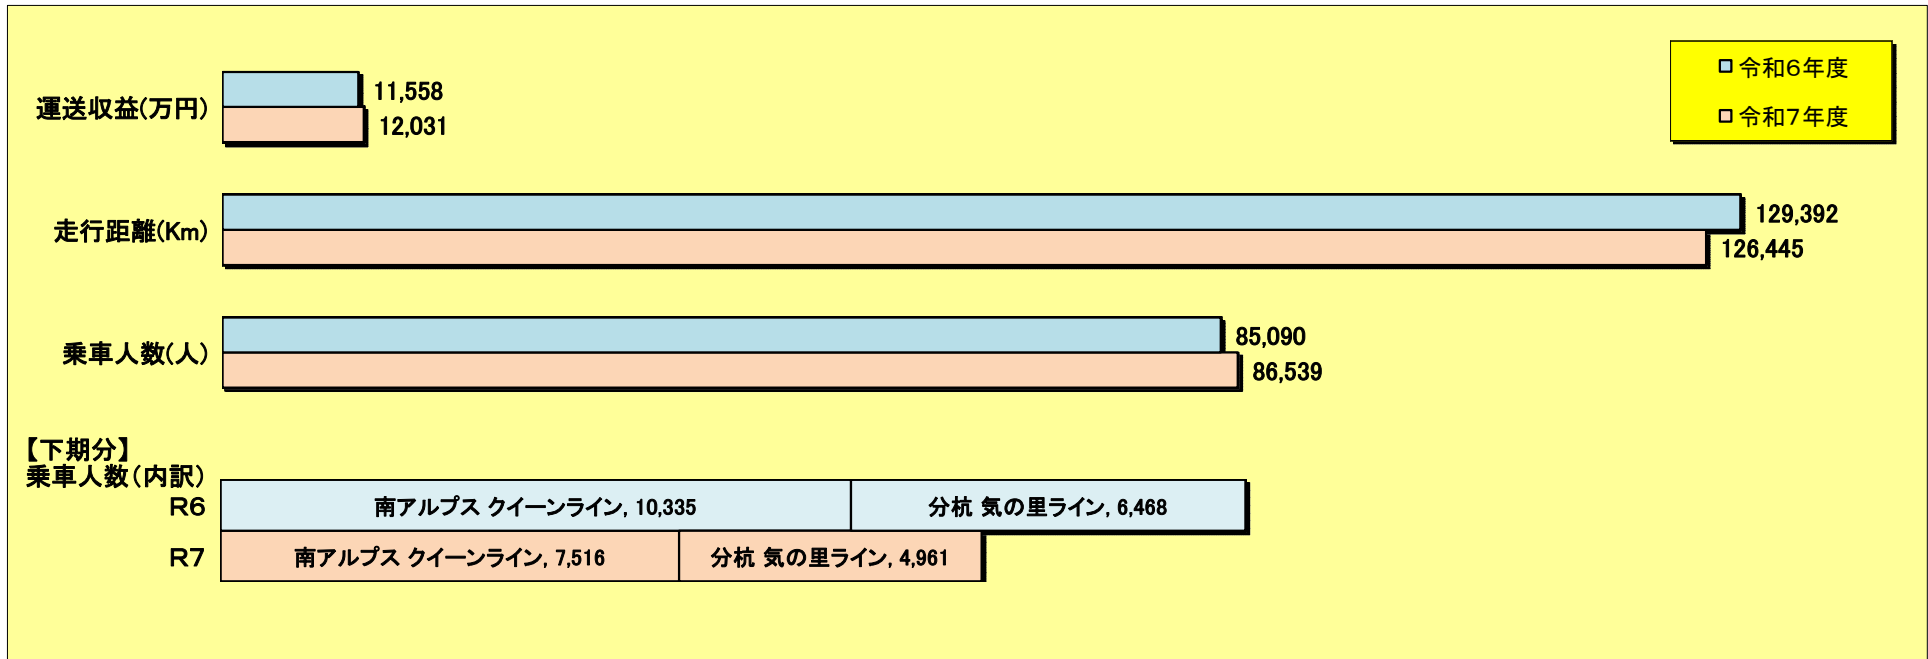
□令和6年度
□令和7年度

運送収益(万円)
11,558
12,031

走行距離(Km)
129,392
126,445

乗車人数(人)
85,090
86,539

【下期分】
乗車人数(内訳)
R6
南アルプス クイーンライン, 10,335
分杭 気の里ライン, 6,468
R7
南アルプス クイーンライン, 7,516
分杭 気の里ライン, 4,961